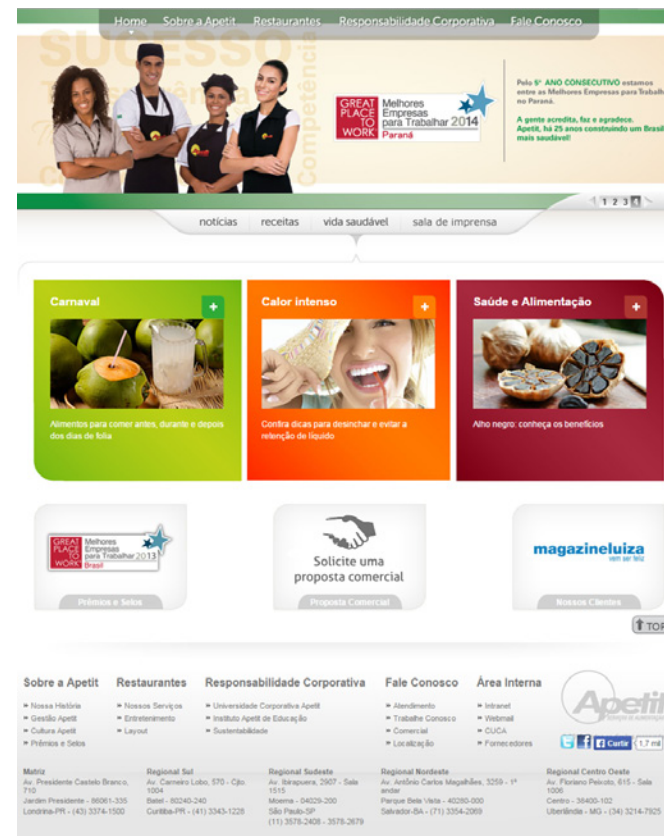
Home Sobre a Apetit Restaurantes Responsabilidade Corporativa Fale Conosco

SUCESSO

Competência

GREAT PLACE TO WORK Melhores Empresas para Trabalhar 2014 Paraná

Pelo 5º ANO CONSECUTIVO estamos entre as Melhores Empresas para Trabalhar no Paraná.

A gente acredita, faz e agradece. Apetit, há 25 anos construindo um Brasil mais saudável!

1 2 3 4

notícias receitas vida saudável sala de imprensa

Carnaval +
Alimentos para comer antes, durante e depois dos dias de folia

Calor intenso +
Confira dicas para desinchar e evitar a retenção de líquido

Saúde e Alimentação +
Alho negro: conheça os benefícios

GREAT PLACE TO WORK Melhores Empresas para Trabalhar 2013 Brasil
Prêmios e Selos

Solicite uma proposta comercial
Proposta Comercial

magazineluiza vem ser feliz
Nossos Clientes

TOP

Sobre a Apetit
» Nossa História
» Gestão Apetit
» Cultura Apetit
» Prêmios e Selos

Restaurantes
» Nossos Serviços
» Entretenimento
» Layout

Responsabilidade Corporativa
» Universidade Corporativa Apetit
» Instituto Apetit de Educação
» Sustentabilidade

Fale Conosco
» Atendimento
» Trabalhe Conosco
» Comercial
» Localização

Área Interna
» Intranet
» Webmail
» CUCA
» Fornecedores

Apetit

Curtir 1,7 mil

Matriz
Av. Presidente Castelo Branco, 710
Jardim Presidente - 86061-335
Londrina-PR - (43) 3374-1500

Regional Sul
Av. Carneiro Lobo, 570 - Cjto. 1004
Batel - 80240-240
Curitiba-PR - (41) 3343-1228

Regional Sudeste
Av. Ibirapuera, 2907 - Sala 1515
Moema - 04029-200
São Paulo-SP
(11) 3578-2408 - 3578-2679

Regional Nordeste
Av. Antônio Carlos Magalhães, 3259 - 1º andar
Parque Bela Vista - 40280-000
Salvador-BA - (71) 3354-2069

Regional Centro Oeste
Av. Floriano Peixoto, 615 - Sala 1006
Centro - 38400-102
Uberlândia - MG - (34) 3214-7925